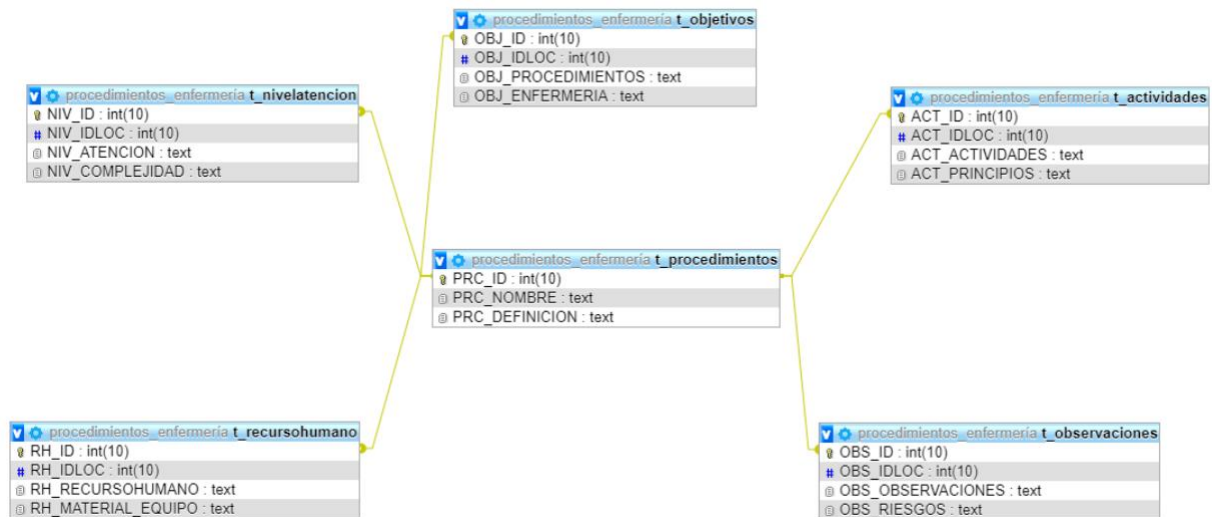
procedimientos_enfermeria t_objetivos
OBJ_ID : int(10)
OBJ_IDLOC : int(10)
OBJ_PROCEDIMIENTOS : text
OBJ_ENFERMERIA : text

procedimientos_enfermeria t_nivelatencion
NIV_ID : int(10)
NIV_IDLOC : int(10)
NIV_ATENCION : text
NIV_COMPLEJIDAD : text

procedimientos_enfermeria t_actividades
ACT_ID : int(10)
ACT_IDLOC : int(10)
ACT_ACTIVIDADES : text
ACT_PRINCIPIOS : text

procedimientos_enfermeria t_procedimientos
PRC_ID : int(10)
PRC_NOMBRE : text
PRC_DEFINICION : text

procedimientos_enfermeria t_recursohumano
RH_ID : int(10)
RH_IDLOC : int(10)
RH_RECURSOHUMANO : text
RH_MATERIAL_EQUIPO : text

procedimientos_enfermeria t_observaciones
OBS_ID : int(10)
OBS_IDLOC : int(10)
OBS_OBSERVACIONES : text
OBS_RIESGOS : text